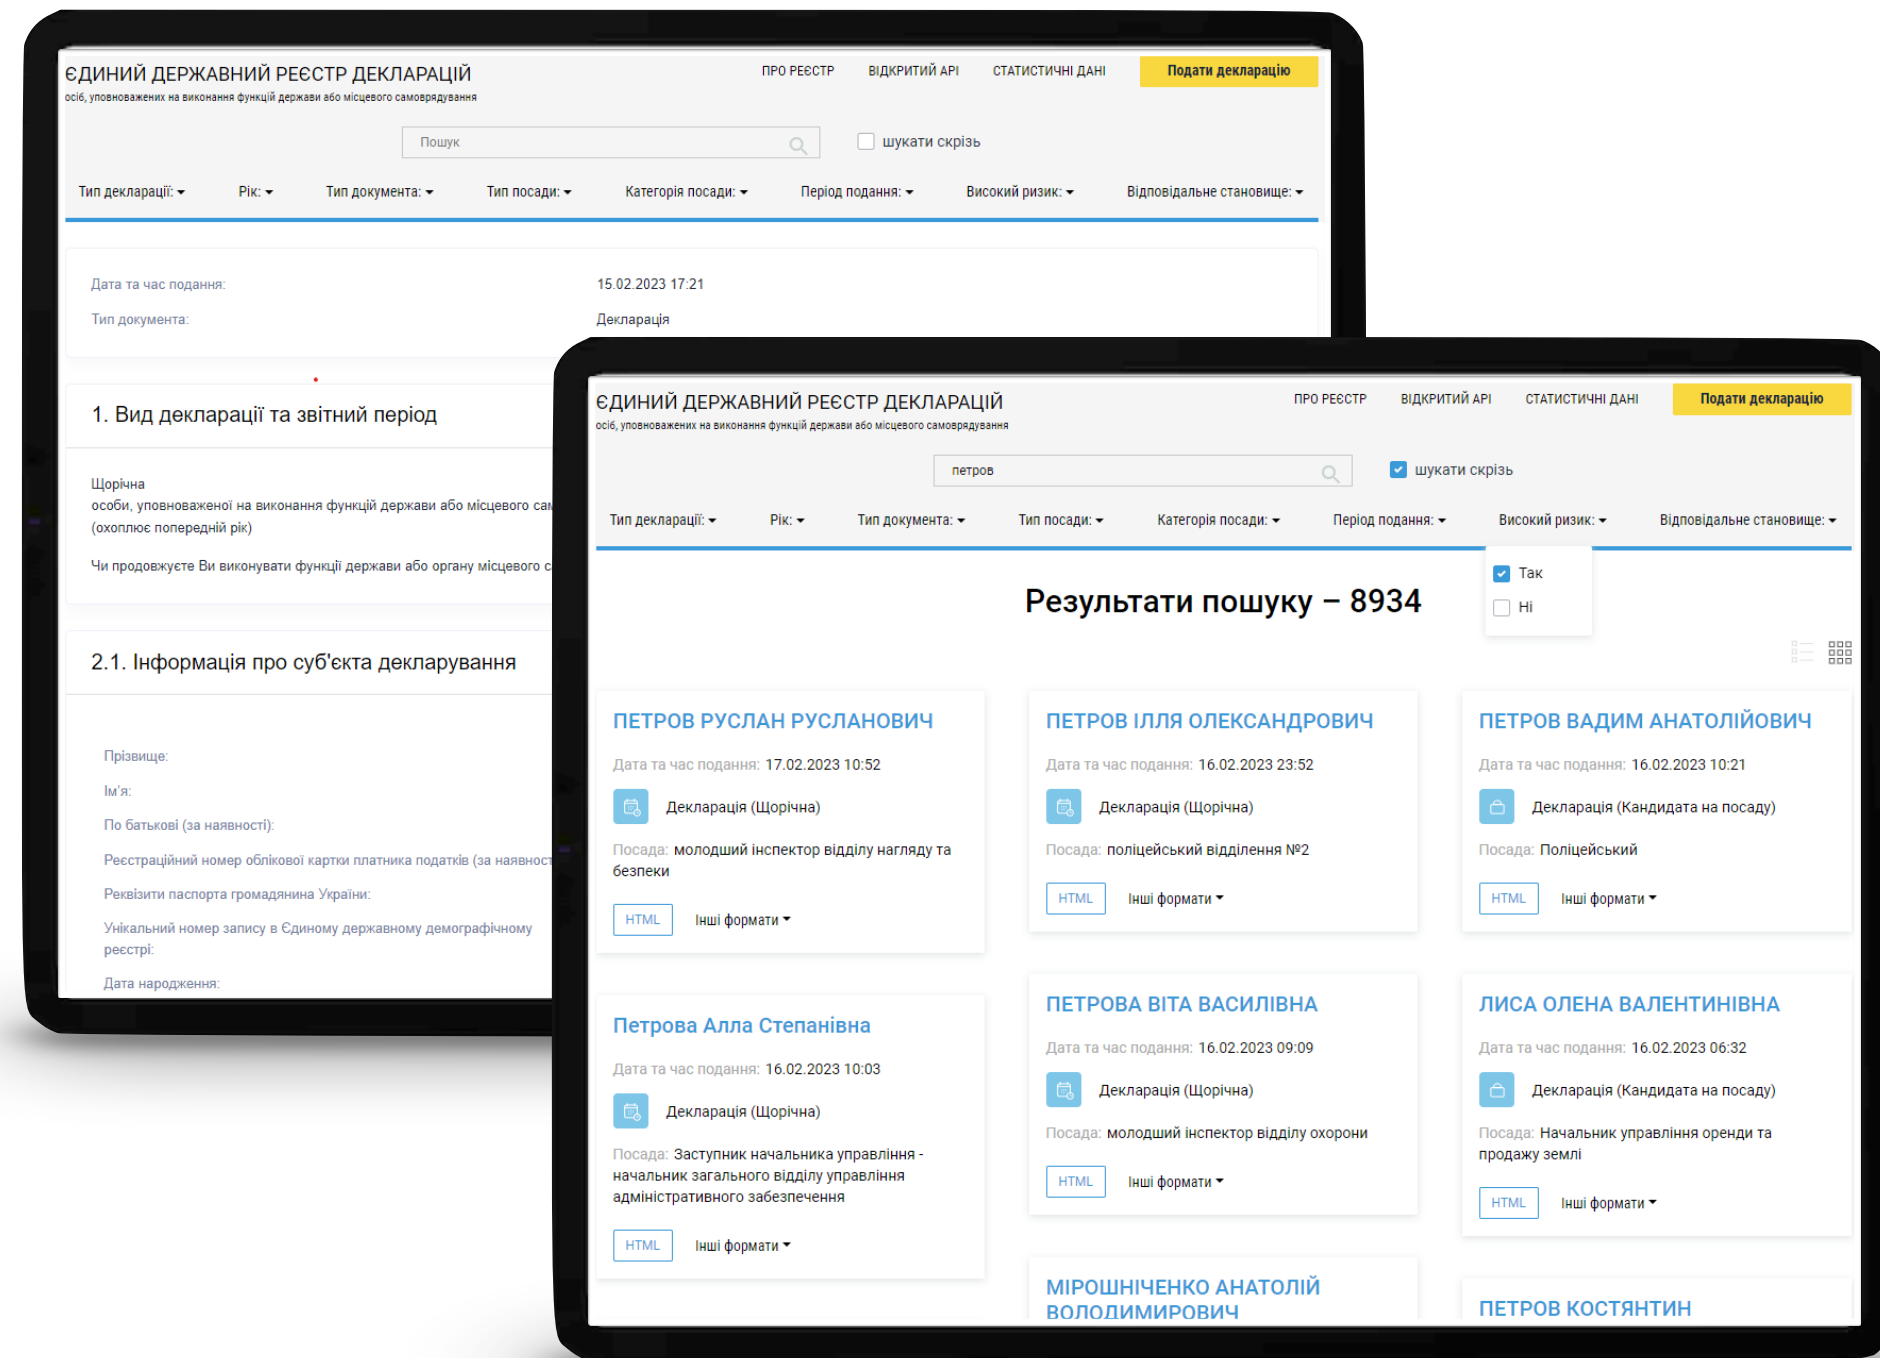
ЄДИНИЙ ДЕРЖАВНИЙ РЕЄСТР ДЕКЛАРАЦІЙ
осіб, уповноважених на виконання функцій держави або місцевого самоврядування

ПРО РЕЄСТР ВІДКРИТИЙ API СТАТИСТИЧНІ ДАНІ Подати декларацію

Пошук

шукати скрізь

Тип декларації: Рік: Тип документа: Тип посади: Категорія посади: Період подання: Високий ризик: Відповідальне становище:

Дата та час подання: 15.02.2023 17:21
Тип документа: Декларація

1. Вид декларації та звітний період

Щорічна
особи, уповноваженої на виконання функцій держави або місцевого сам
(охоплює попередній рік)

Чи продовжуєте Ви виконувати функції держави або органу місцевого с

2.1. Інформація про суб'єкта декларування

Прізвище:
Ім'я:
По батькові (за наявності):
Реєстраційний номер облікової картки платника податків (за наявност
Реквізити паспорта громадянина України:
Унікальний номер запису в Єдиному державному демографічному реєстрі:
Дата народження:

ЄДИНИЙ ДЕРЖАВНИЙ РЕЄСТР ДЕКЛАРАЦІЙ
осіб, уповноважених на виконання функцій держави або місцевого самоврядування

ПРО РЕЄСТР ВІДКРИТИЙ API СТАТИСТИЧНІ ДАНІ Подати декларацію

петров

шукати скрізь

Тип декларації: Рік: Тип документа: Тип посади: Категорія посади: Період подання: Високий ризик: Відповідальне становище:

Так
Ні

Результати пошуку – 8934

ПЕТРОВ РУСЛАН РУСЛАНОВИЧ
Дата та час подання: 17.02.2023 10:52
Декларація (Щорічна)
Посада: молодший інспектор відділу нагляду та безпеки
HTML Інші формати

ПЕТРОВ ІЛЛЯ ОЛЕКСАНДРОВИЧ
Дата та час подання: 16.02.2023 23:52
Декларація (Щорічна)
Посада: поліцейський відділення №2
HTML Інші формати

ПЕТРОВ ВАДИМ АНАТОЛІЙОВИЧ
Дата та час подання: 16.02.2023 10:21
Декларація (Кандидата на посаду)
Посада: Поліцейський
HTML Інші формати

Петрова Алла Степанівна
Дата та час подання: 16.02.2023 10:03
Декларація (Щорічна)
Посада: Заступник начальника управління - начальник загального відділу управління адміністративного забезпечення
HTML Інші формати

ПЕТРОВА ВІТА ВАСИЛІВНА
Дата та час подання: 16.02.2023 09:09
Декларація (Щорічна)
Посада: молодший інспектор відділу охорони
HTML Інші формати

ЛИСА ОЛЕНА ВАЛЕНТИНІВНА
Дата та час подання: 16.02.2023 06:32
Декларація (Кандидата на посаду)
Посада: Начальник управління оренди та продажу землі
HTML Інші формати

МІРОШНІЧЕНКО АНАТОЛІЙ ВОЛОДИМИРОВИЧ

ПЕТРОВ КОСТЯНТИН